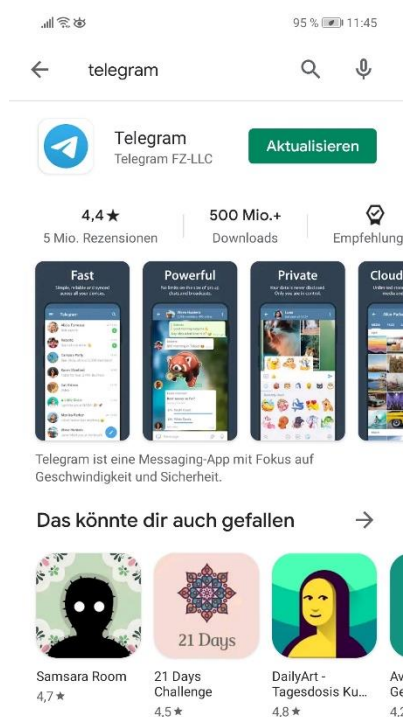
95 % 11:45

telegram

Telegram
Telegram FZ-LLC

Aktualisieren

4,4★
5 Mio. Rezensionen

500 Mio.+
Downloads

Empfehlung

Fast

Powerful

Private

Cloud

Telegram ist eine Messaging-App mit Fokus auf Geschwindigkeit und Sicherheit.

Das könnte dir auch gefallen

Samsara Room
4,7★

21 Days

21 Days Challenge
4,5★

DailyArt - Tagesdosis Ku...
4,8★

Av
Ge
4,2